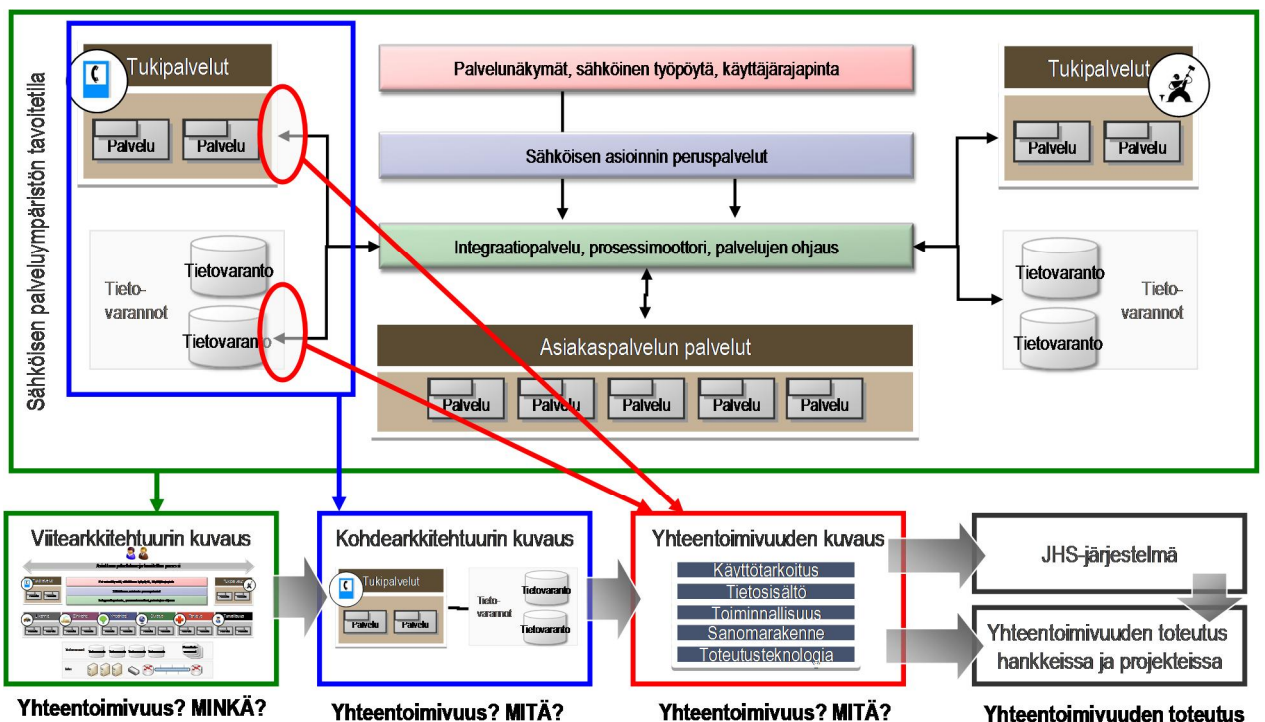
Sähköisen palveluympäristön tavoitetila

Tukipalvelut

Palvelu Palvelu

Tietovaranto

Tietovarannot

Tietovaranto

Palvelunäkymät, sähköinen työpöytä, käyttäjärajapinta

Sähköisen asioinnin peruspalvelut

Integraatiopalvelu, prosessimoottori, palvelujen ohjaus

Asiakaspalvelun palvelut

Palvelu Palvelu Palvelu Palvelu Palvelu

Tukipalvelut

Palvelu Palvelu

Tietovaranto

Tietovarannot

Tietovaranto

Viitearkkitehtuurin kuvaus

Kohdearkkitehtuurin kuvaus

Tukipalvelut

Palvelu Palvelu

Tietovarannot

Tietovaranto

Tietovaranto

Yhteentoimivuuden kuvaus

Käyttötarkoitus
Tietosisältö
Toiminnallisuus
Sanomarakenne
Toteutusteknologia

JHS-järjestelmä

Yhteentoimivuuden toteutus hankkeissa ja projekteissa

Yhteentoimivuus? MINKÄ?

Yhteentoimivuus? MITÄ?

Yhteentoimivuus? MITÄ?

Yhteentoimivuuden toteutus